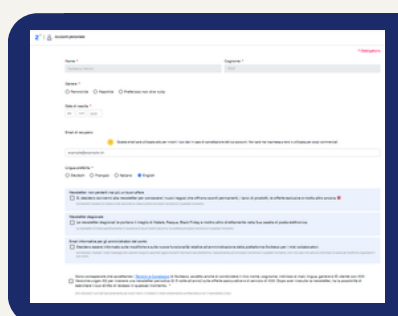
Account personale

* Obbligatorio

Nome *

Cognome *

Genere *

Maschile Maschile Preferisco non dirlo

Data di nascita *

Email di recupero

Lingua preferita *

Deutsch Français Italiano English

Newsletter

Newsletter stagionali

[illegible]